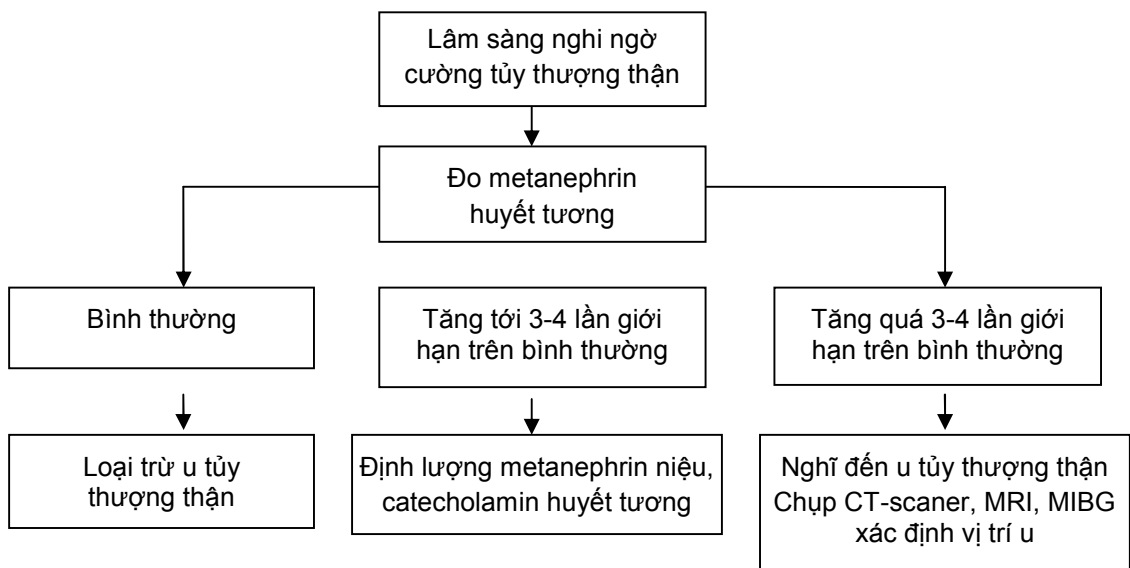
Lâm sàng nghi ngờ cường tủy thượng thận

Đo metanephrin huyết tương

Bình thường

Tăng tới 3-4 lần giới hạn trên bình thường

Tăng quá 3-4 lần giới hạn trên bình thường

Loại trừ u tủy thượng thận

Định lượng metanephrin niệu, catecholamin huyết tương

Nghĩ đến u tủy thượng thận
Chụp CT-scaner, MRI, MIBG xác định vị trí u